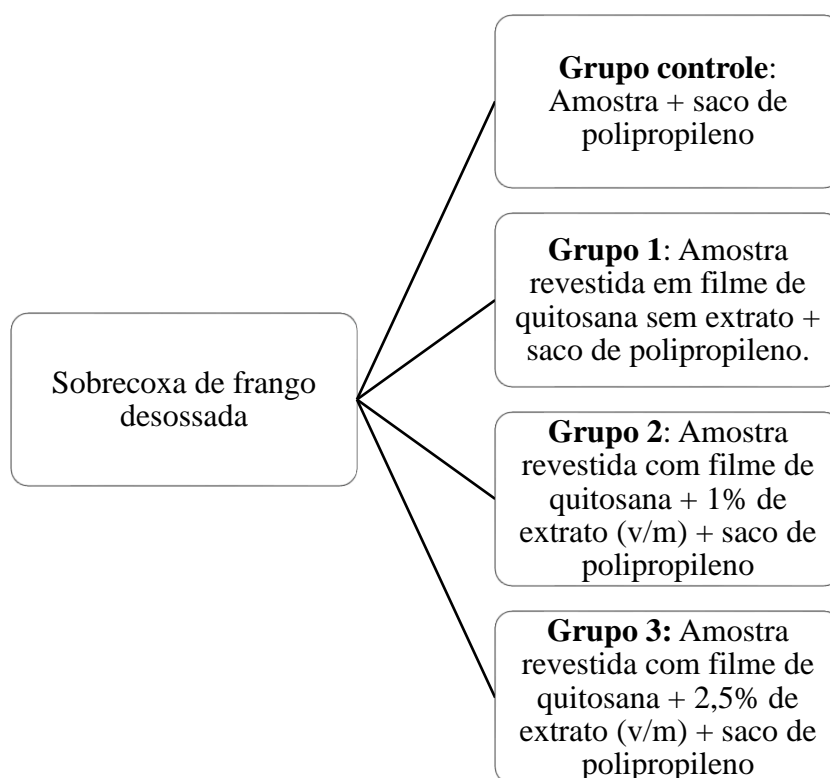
Sobrecoxa de frango desossada

**Grupo controle**: Amostra + saco de polipropileno

**Grupo 1**: Amostra revestida em filme de quitosana sem extrato + saco de polipropileno.

**Grupo 2**: Amostra revestida com filme de quitosana + 1% de extrato (v/m) + saco de polipropileno

**Grupo 3:** Amostra revestida com filme de quitosana + 2,5% de extrato (v/m) + saco de polipropileno